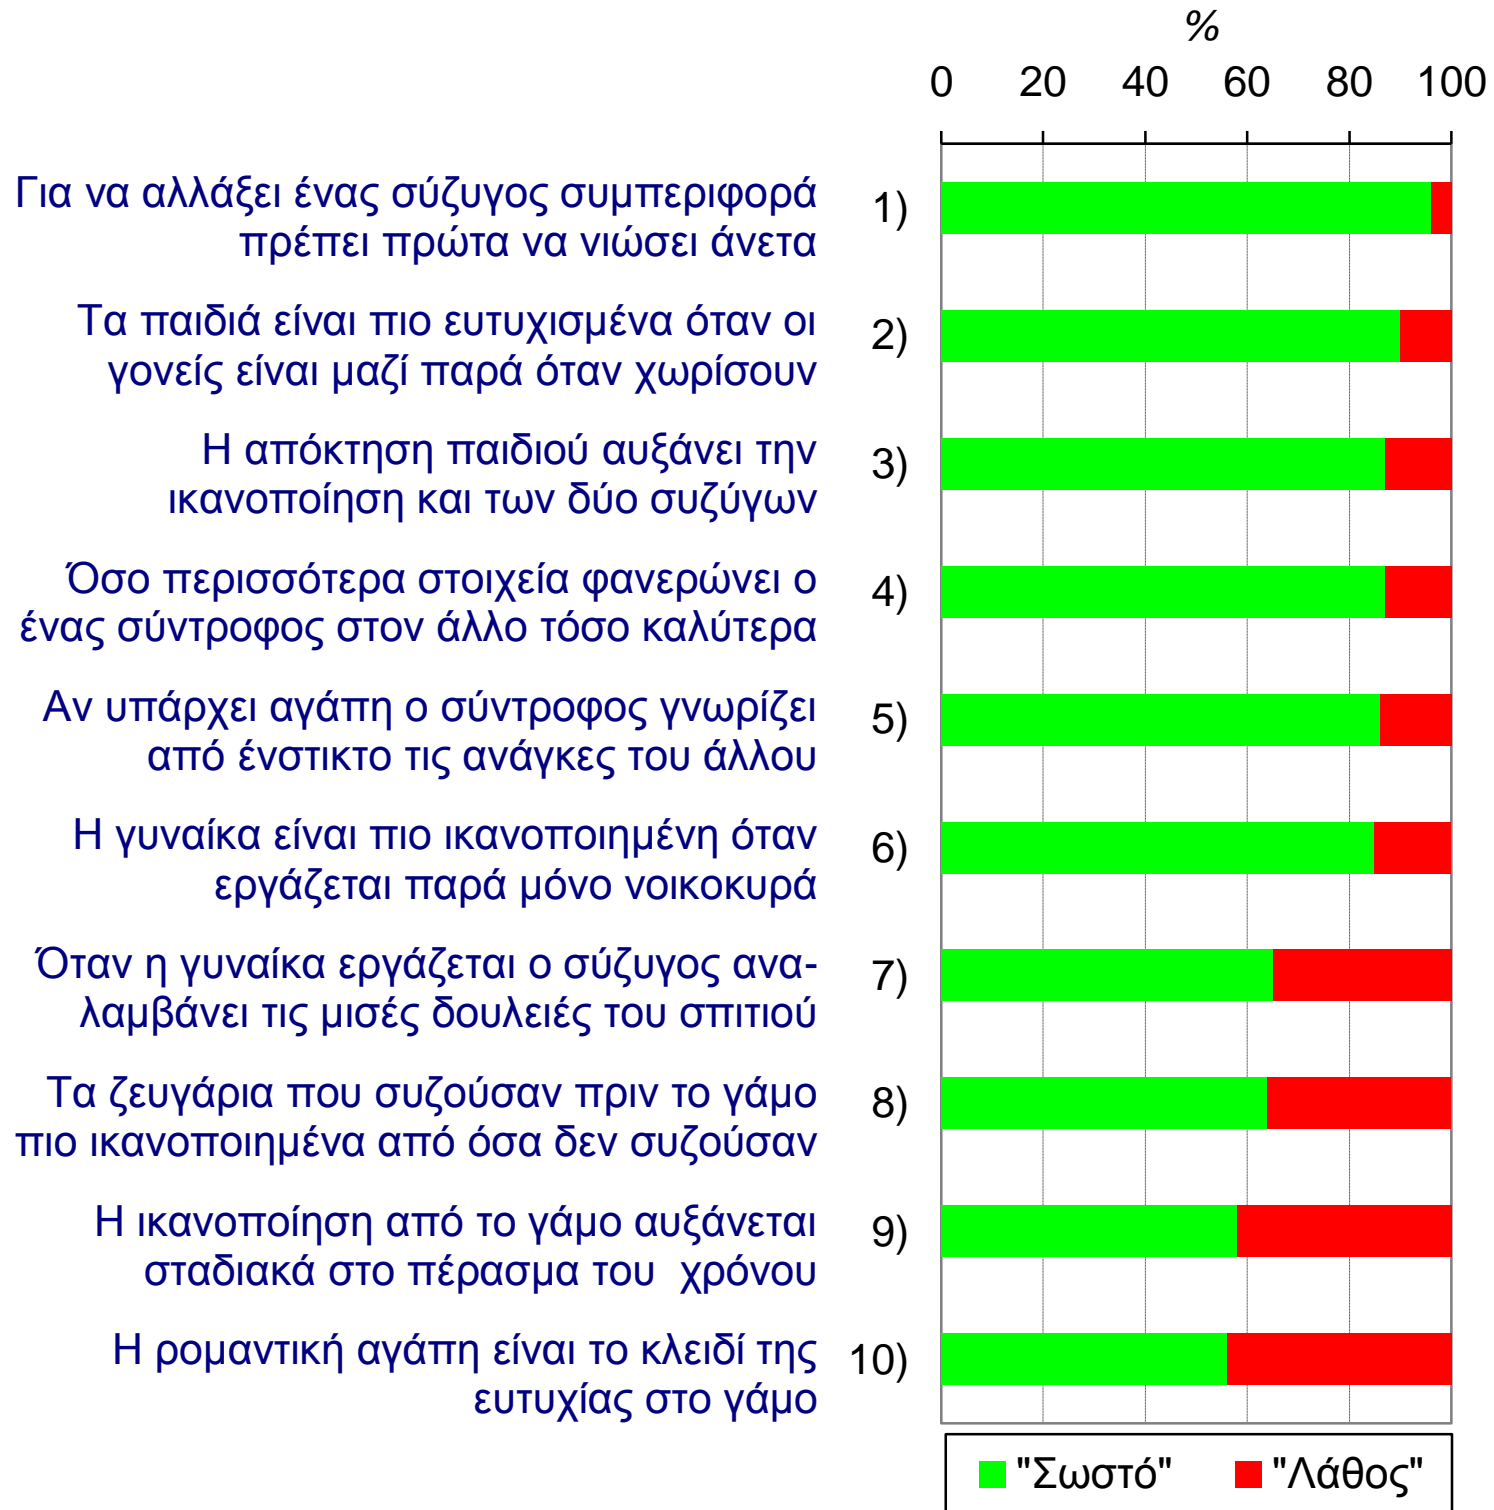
%

0 20 40 60 80 100

Για να αλλάξει ένας σύζυγος συμπεριφορά πρέπει πρώτα να νιώσει άνετα 1)

Τα παιδιά είναι πιο ευτυχισμένα όταν οι γονείς είναι μαζί παρά όταν χωρίσουν 2)

Η απόκτηση παιδιού αυξάνει την ικανοποίηση και των δύο συζύγων 3)

Όσο περισσότερα στοιχεία φανερώνει ο ένας σύντροφος στον άλλο τόσο καλύτερα 4)

Αν υπάρχει αγάπη ο σύντροφος γνωρίζει από ένστικτο τις ανάγκες του άλλου 5)

Η γυναίκα είναι πιο ικανοποιημένη όταν εργάζεται παρά μόνο νοικοκυρά 6)

Όταν η γυναίκα εργάζεται ο σύζυγος αναλαμβάνει τις μισές δουλειές του σπιτιού 7)

Τα ζευγάρια που συζούσαν πριν το γάμο πιο ικανοποιημένα από όσα δεν συζούσαν 8)

Η ικανοποίηση από το γάμο αυξάνεται σταδιακά στο πέρασμα του χρόνου 9)

Η ρομαντική αγάπη είναι το κλειδί της ευτυχίας στο γάμο 10)

"Σωστό" "Λάθος"